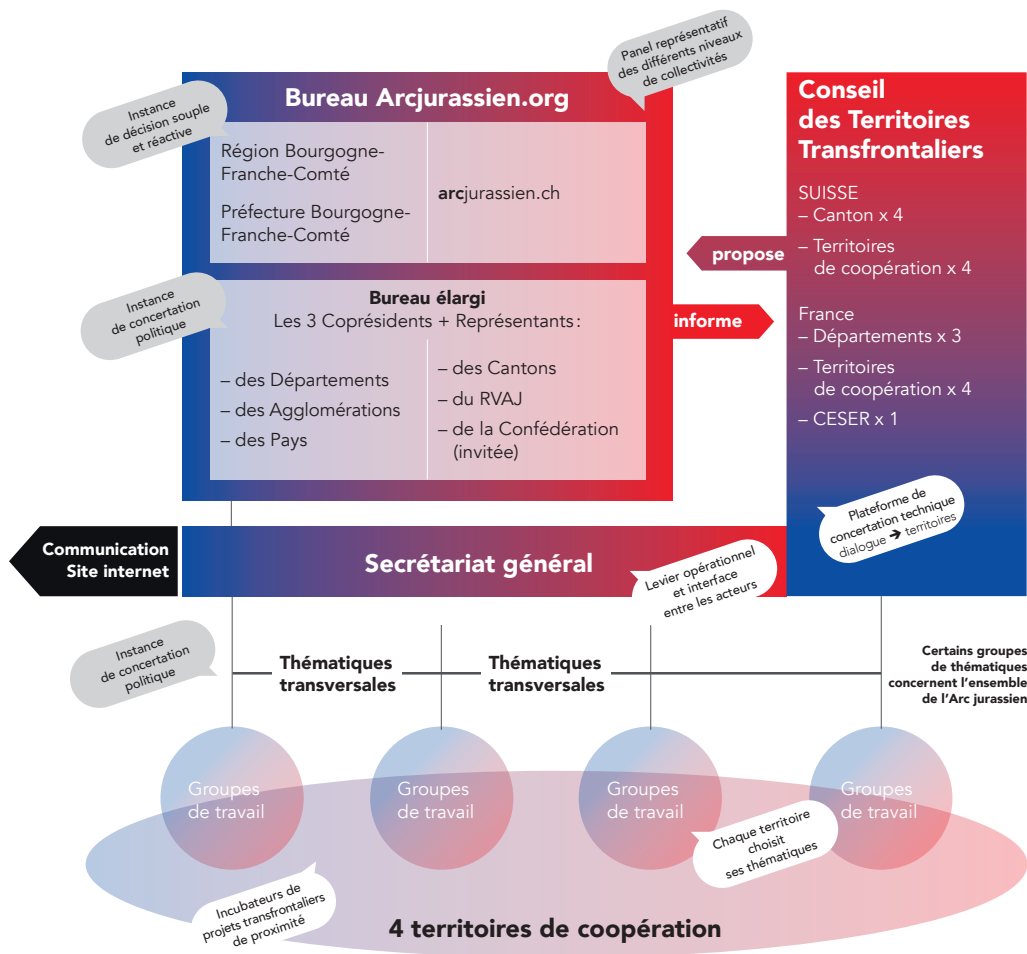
Instance de décision souple et réactive

Bureau Arcjurassien.org

Panel représentatif des différents niveaux de collectivités

Région Bourgogne-Franche-Comté

Préfecture Bourgogne-Franche-Comté

arcjurassien.ch

Instance de concertation politique

Bureau élargi
Les 3 Coprésidents + Représentants :

– des Départements
– des Agglomérations
– des Pays

– des Cantons
– du RVAJ
– de la Confédération (invitée)

informe

propose

Conseil des Territoires Transfrontaliers

SUISSE
– Canton x 4
– Territoires de coopération x 4

France
– Départements x 3
– Territoires de coopération x 4
– CESER x 1

Plateforme de concertation technique dialogue → territoires

Communication
Site internet

Secrétariat général

Levier opérationnel et interface entre les acteurs

Instance de concertation politique

Thématiques transversales

Thématiques transversales

Certains groupes de thématiques concernent l'ensemble de l'Arc jurassien

Groupes de travail

Groupes de travail

Groupes de travail

Groupes de travail

Chaque territoire choisit ses thématiques

Incubateurs de projets transfrontaliers de proximité

4 territoires de coopération